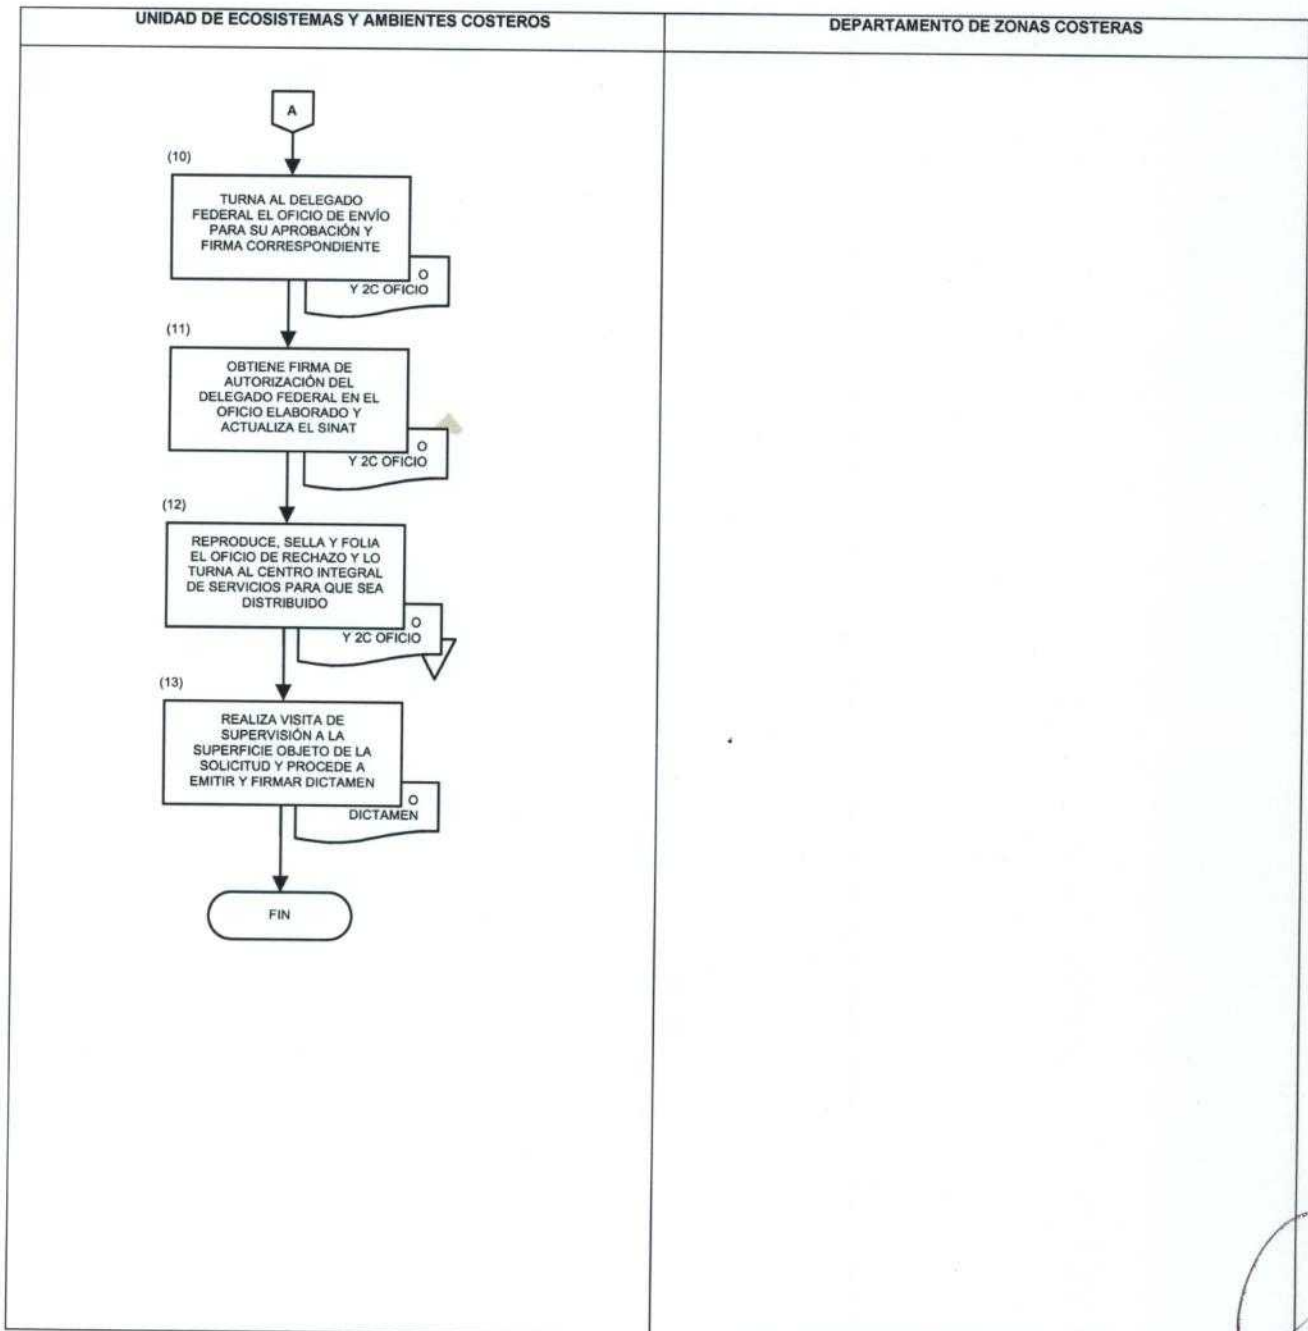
UNIDAD DE ECOSISTEMAS Y AMBIENTES COSTEROS

DEPARTAMENTO DE ZONAS COSTERAS

A

(10)

TURNA AL DELEGADO FEDERAL EL OFICIO DE ENVÍO PARA SU APROBACIÓN Y FIRMA CORRESPONDIENTE

O Y 2C OFICIO

(11)

OBTIENE FIRMA DE AUTORIZACIÓN DEL DELEGADO FEDERAL EN EL OFICIO ELABORADO Y ACTUALIZA EL SINAT

O Y 2C OFICIO

(12)

REPRODUCE, SELLA Y FOLIA EL OFICIO DE RECHAZO Y LO TURNA AL CENTRO INTEGRAL DE SERVICIOS PARA QUE SEA DISTRIBUIDO

O Y 2C OFICIO

(13)

REALIZA VISITA DE SUPERVISIÓN A LA SUPERFICIE OBJETO DE LA SOLICITUD Y PROCEDE A EMITIR Y FIRMAR DICTAMEN

O DICTAMEN

FIN